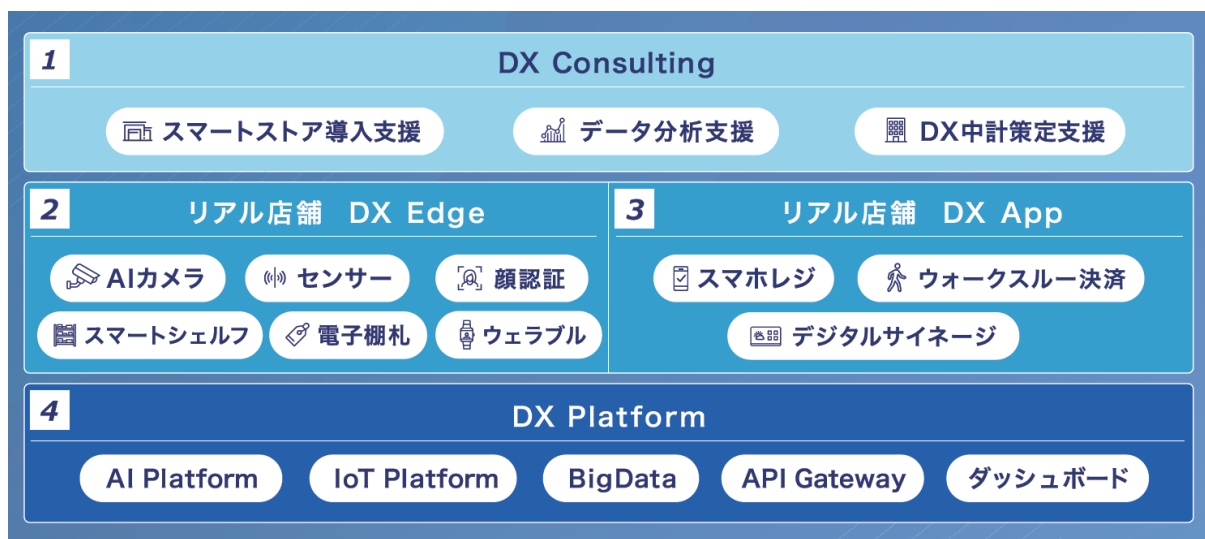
1
DX Consulting
スマートストア導入支援
データ分析支援
DX中計策定支援

2
リアル店舗 DX Edge
AIカメラ
センサー
顔認証
スマートシェルフ
電子棚札
ウェラブル

3
リアル店舗 DX App
スマホレジ
ウォークスルー決済
デジタルサイネージ

4
DX Platform
AI Platform
IoT Platform
BigData
API Gateway
ダッシュボード